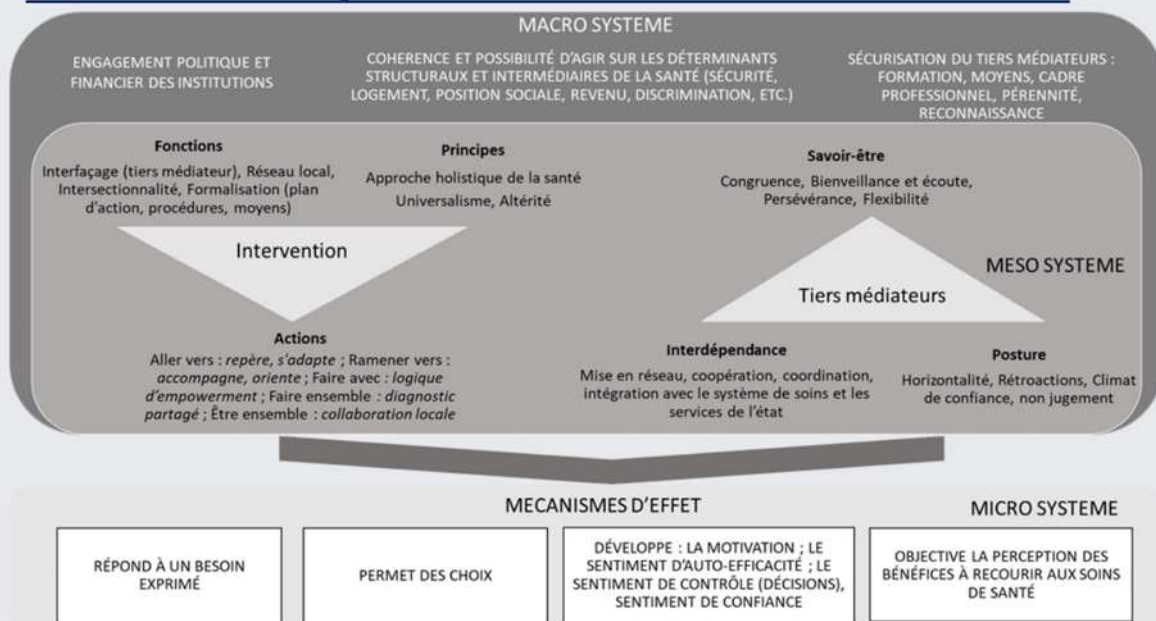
MACRO SYSTEME

ENGAGEMENT POLITIQUE ET FINANCIER DES INSTITUTIONS

COHERENCE ET POSSIBILITÉ D'AGIR SUR LES DÉTERMINANTS STRUCTURAUX ET INTERMÉDIAIRES DE LA SANTÉ (SÉCURITÉ, LOGEMENT, POSITION SOCIALE, REVENU, DISCRIMINATION, ETC.)

SÉCURISATION DU TIERS MÉDIATEURS : FORMATION, MOYENS, CADRE PROFESSIONNEL, PÉRENNITÉ, RECONNAISSANCE

Fonctions
Interfaçage (tiers médiateur), Réseau local, Intersectionnalité, Formalisation (plan d'action, procédures, moyens)

Principes
Approche holistique de la santé
Universalisme, Altérité

Savoir-être
Congruence, Bienveillance et écoute, Persévérance, Flexibilité

Intervention

MESO SYSTEME

Tiers médiateurs

Actions
Aller vers : *repère, s'adapte* ; Ramener vers : *accompagne, oriente* ; Faire avec : *logique d'empowerment* ; Faire ensemble : *diagnostic partagé* ; Être ensemble : *collaboration locale*

Interdépendance
Mise en réseau, coopération, coordination, intégration avec le système de soins et les services de l'état

Posture
Horizontalité, Rétroactions, Climat de confiance, non jugement

MECANISMES D'EFFET

MICRO SYSTEME

RÉPOND À UN BESOIN EXPRIMÉ

PERMET DES CHOIX

DÉVELOPPE : LA MOTIVATION ; LE SENTIMENT D'AUTO-EFFICACITÉ ; LE SENTIMENT DE CONTRÔLE (DÉCISIONS), SENTIMENT DE CONFIANCE

OBJECTIVE LA PERCEPTION DES BÉNÉFICES À RECOURIR AUX SOINS DE SANTÉ